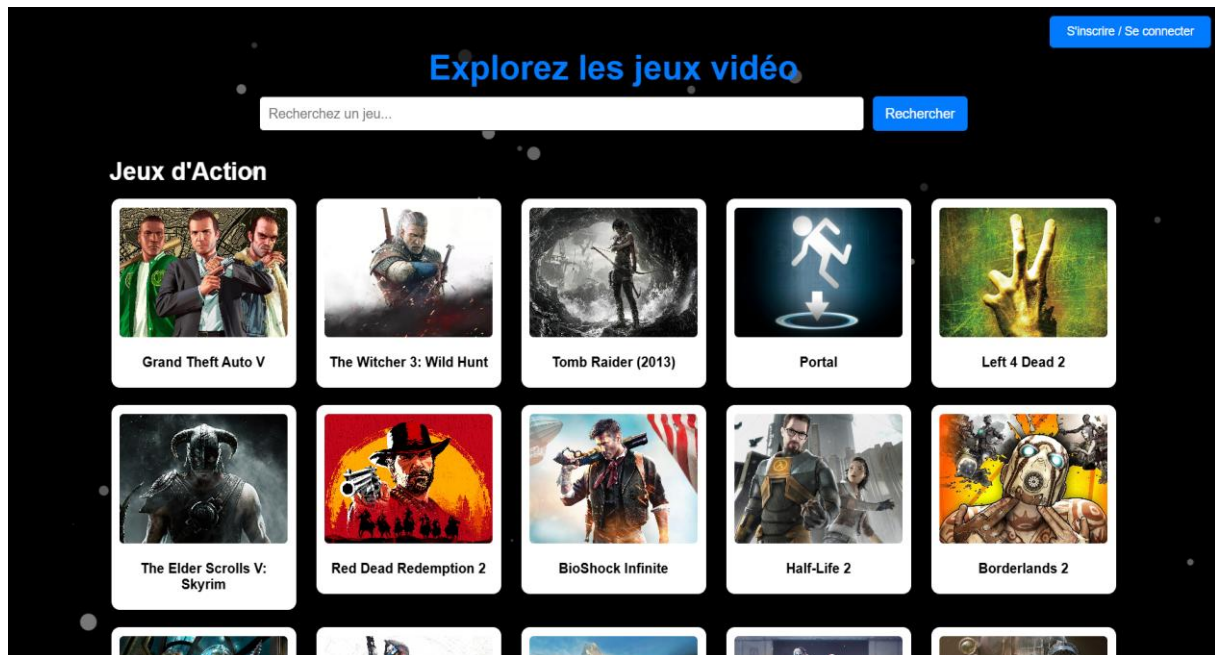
S'inscrire / Se connecter

Explorez les jeux vidéo

Recherchez un jeu...

Rechercher

Jeux d'Action

Grand Theft Auto V

The Witcher 3: Wild Hunt

Tomb Raider (2013)

Portal

Left 4 Dead 2

The Elder Scrolls V: Skyrim

Red Dead Redemption 2

BioShock Infinite

Half-Life 2

Borderlands 2